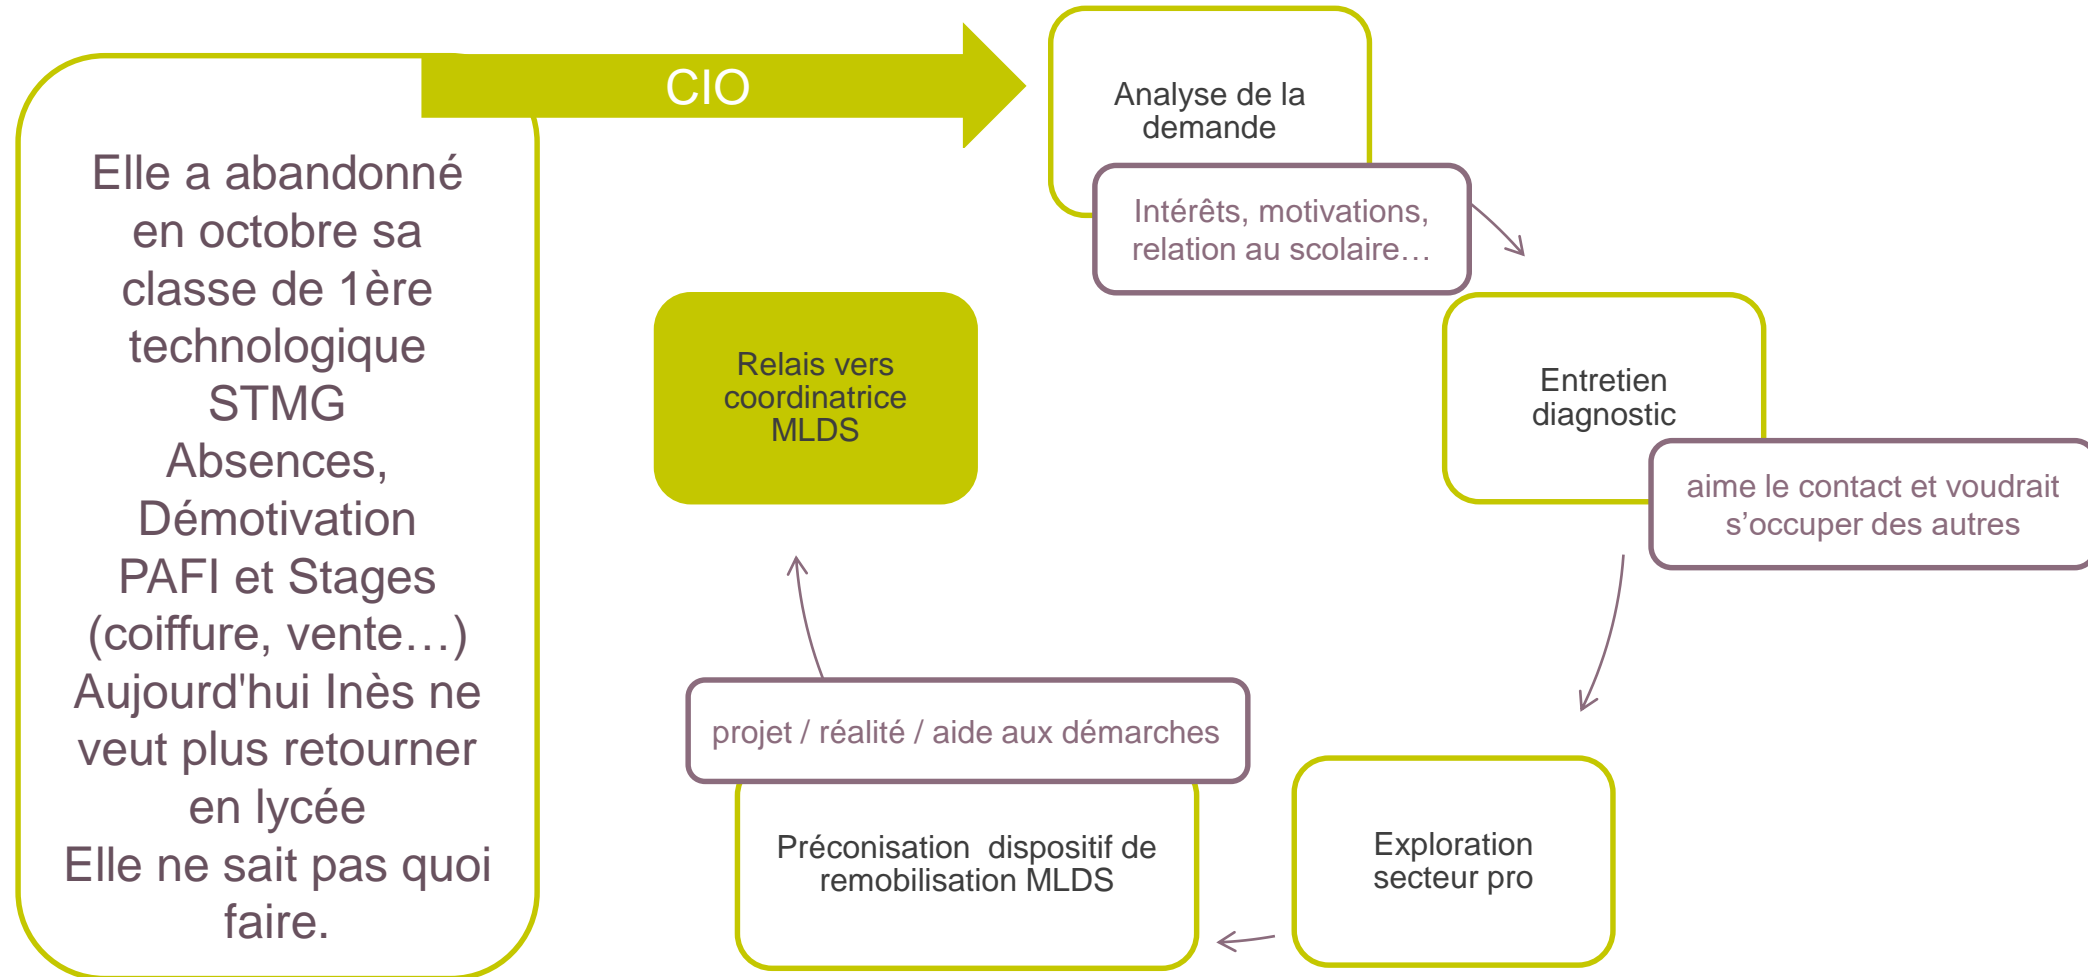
Elle a abandonné en octobre sa classe de 1ère technologique STMG
Absences, Démotivation
PAFI et Stages (coiffure, vente…)
Aujourd'hui Inès ne veut plus retourner en lycée
Elle ne sait pas quoi faire.

CIO

Analyse de la demande

Intérêts, motivations, relation au scolaire…

Entretien diagnostic

aime le contact et voudrait s’occuper des autres

Exploration secteur pro

Préconisation dispositif de remobilisation MLDS

projet / réalité / aide aux démarches

Relais vers coordinatrice MLDS